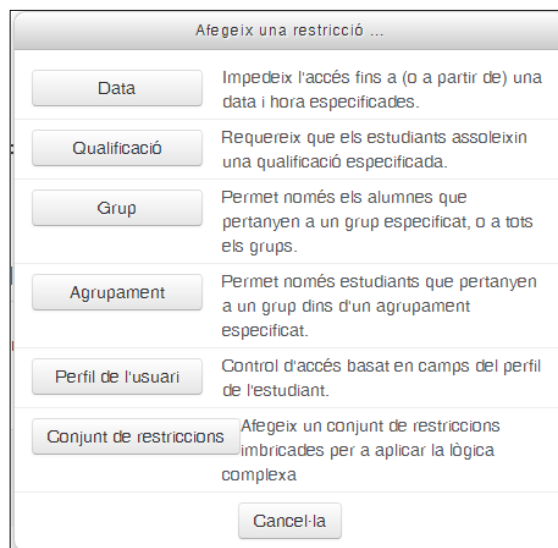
Afegeix una restricció ...

Data
Impedeix l'accés fins a (o a partir de) una data i hora especificades.

Qualificació
Requereix que els estudiants assoleixin una qualificació especificada.

Grup
Permet només els alumnes que pertanyen a un grup especificat, o a tots els grups.

Agrupament
Permet només estudiants que pertanyen a un grup dins d'un agrupament especificat.

Perfil de l'usuari
Control d'accés basat en camps del perfil de l'estudiant.

Conjunt de restriccions
Afegeix un conjunt de restriccions imbricades per a aplicar la lògica complexa

Cancel·la